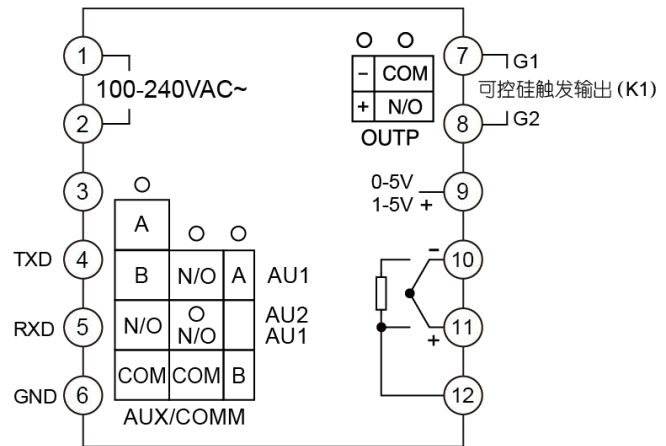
1
100-240VAC~
2
3
TXD 4
RXD 5
GND 6

| A | | |
|---|---|---|
| B | N/O | A |
| N/O | N/O | |
| COM | COM | B |

AU1
AU2
AU1
AUX/COMM

| - | COM |
|---|---|
| + | N/O |

OUTP

7 G1
可控硅触发输出(K1)
8 G2
0-5V
1-5V +
9
-
10
11
+
12